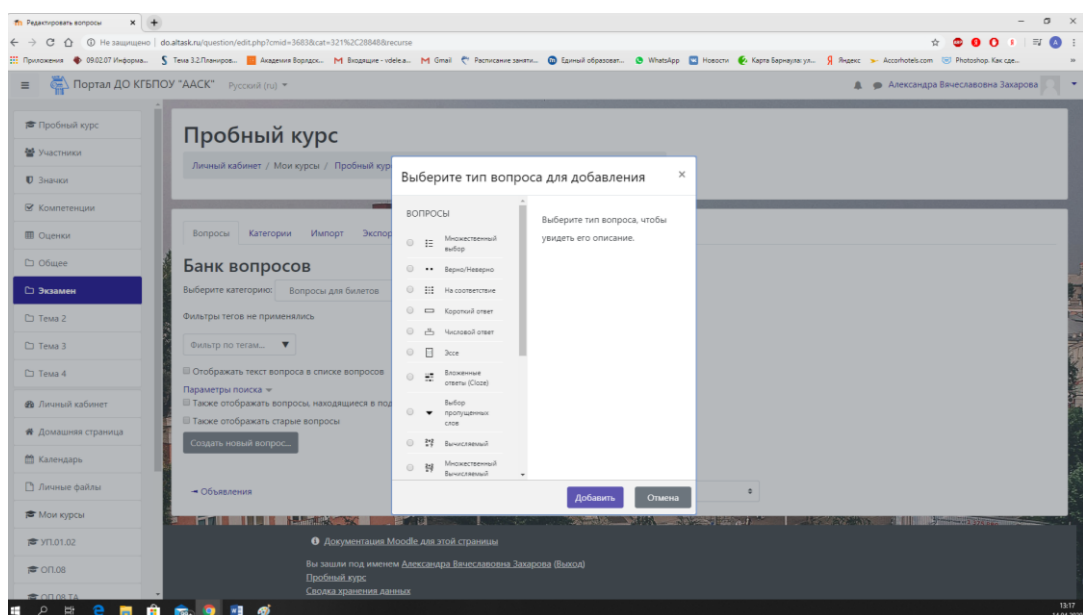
Редактировать вопросы

Не защищено | do.altask.ru/question/edit.php?cmid=3683&cat=321%2C28848&recurse

Приложения 09.02.07 Информа... Тема 3.2.Планиров... Академия Ворлдск... Входящие - vdele.a... Gmail Расписание заняти... Единый образоват... WhatsApp Новости Карта Барнаула: ул... Яндекс Accorhotels.com Photoshop. Как сде...

Портал ДО КГБПОУ "ААСК" Русский (ru)

Александра Вячеславовна Захарова

Пробный курс
Участники
Значки
Компетенции
Оценки
Общее
Экзамен
Тема 2
Тема 3
Тема 4
Личный кабинет
Домашняя страница
Календарь
Личные файлы
Мои курсы
УП.01.02
ОП.08
ОП.08 ТА

Пробный курс

Личный кабинет / Мои курсы / Пробный кур

Вопросы Категории Импорт Экспор

Банк вопросов

Выберите категорию: Вопросы для билетов

Фильтры тегов не применялись

Фильтр по тегам...

Отображать текст вопроса в списке вопросов
Параметры поиска
Также отображать вопросы, находящиеся в под
Также отображать старые вопросы

Создать новый вопрос...

Объявления

Выберите тип вопроса для добавления

ВОПРОСЫ
Множественный выбор
Верно/Неверно
На соответствие
Короткий ответ
Числовой ответ
Эссе
Вложенные ответы (Cloze)
Выбор пропущенных слов
Вычисляемый
Множественный Вычисляемый

Выберите тип вопроса, чтобы увидеть его описание.

Добавить Отмена

Документация Moodle для этой страницы

Вы зашли под именем Александра Вячеславовна Захарова (Выход)
Пробный курс
Сводка хранения данных

13:17